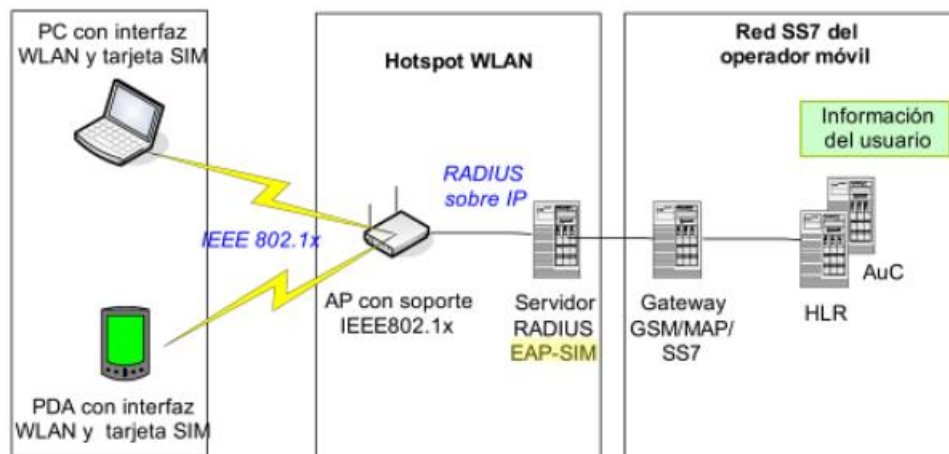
PC con interfaz WLAN y tarjeta SIM

Hotspot WLAN

Red SS7 del operador móvil

Información del usuario

RADIUS sobre IP

IEEE 802.1x

AP con soporte IEEE802.1x

Servidor RADIUS EAP-SIM

Gateway GSM/MAP/ SS7

HLR

AuC

PDA con interfaz WLAN y tarjeta SIM